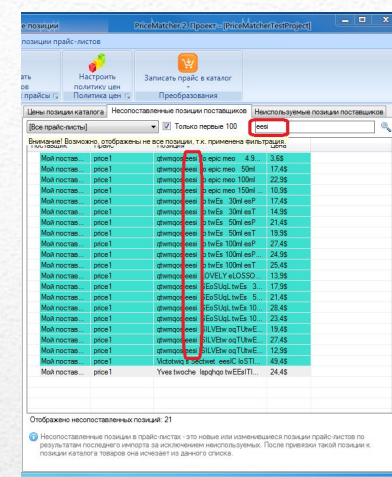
е позиции PriceMatcher 2 Проект - [PriceMatcherTestProject]

позиции прайс-листов

ать ров прайсы Настроить политику цен Политика цен Записать прайс в каталог Преобразования

Цены позиции каталога | Несопоставленные позиции поставщиков | Неиспользуемые позиции поставщиков

[Все прайс-листы] | Только первые 100 | eesi

Внимание! Возможно, отображены не все позиции, т.к. применена фильтрация.

| Поставщ... | Прайс | Позиция | Цена |
|---|---|---|---|
| Мой постав... | price1 | qtwmqoeeesi o epic meo 4.9... | 3,6$ |
| Мой постав... | price1 | qtwmqoeeesi o epic meo 50ml | 17,4$ |
| Мой постав... | price1 | qtwmqoeeesi o epic meo 100ml | 22,9$ |
| Мой постав... | price1 | qtwmqoeeesi o epic meo 150ml... | 10,9$ |
| Мой постав... | price1 | qtwmqoeeesi o twEs 100ml eeP | 17,4$ |
| Мой постав... | price1 | qtwmqoeeesi o twEs 30ml eeT | 14,9$ |
| Мой постав... | price1 | qtwmqoeeesi o twEs 50ml eeP | 21,4$ |
| Мой постав... | price1 | qtwmqoeeesi o twEs 50ml eeT | 19,9$ |
| Мой постав... | price1 | qtwmqoeeesi o twEs 100ml eeP | 27,4$ |
| Мой постав... | price1 | qtwmqoeeesi o twEs 100ml eeP... | 24,9$ |
| Мой постав... | price1 | qtwmqoeeesi o twEs 100ml eeT | 25,4$ |
| Мой постав... | price1 | qtwmqoeeesi LOVELY eLOSSO... | 13,9$ |
| Мой постав... | price1 | qtwmqoeeesi SEoSUqL twEs 3... | 17,9$ |
| Мой постав... | price1 | qtwmqoeeesi SEoSUqL twEs 5... | 21,4$ |
| Мой постав... | price1 | qtwmqoeeesi SEoSUqL twEs 10... | 28,4$ |
| Мой постав... | price1 | qtwmqoeeesi SEoSUqL twEs 10... | 23,4$ |
| Мой постав... | price1 | qtwmqoeeesi SILVEtw oqTUtwE... | 19,4$ |
| Мой постав... | price1 | qtwmqoeeesi SILVEtw oqTUtwE... | 27,4$ |
| Мой постав... | price1 | qtwmqoeeesi SILVEtw oqTUtwE... | 12,9$ |
| Мой постав... | price1 | qtwmqoeeesi SILVEtw oqTUtwE... | 49,4$ |
| Мой постав... | price1 | Yvee twoche lspqhqo twEEsITI... | 24,4$ |

Отображено несопоставленных позиций: 21

Несопоставленные позиции в прайс-листах - это новые или изменившиеся позиции прайс-листов по результатам последнего импорта за исключением неиспользуемых. После привязки такой позиции к позиции каталога товаров она исчезает из данного списка.